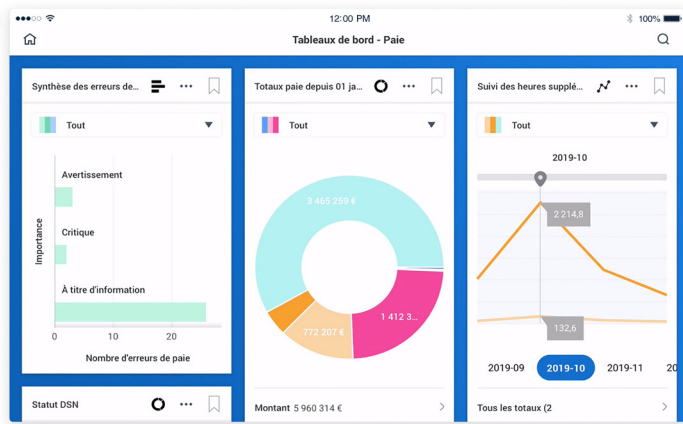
12:00 PM
100%

Tableaux de bord - Paie

Synthèse des erreurs de...

Tout

Avertissement

Critique

À titre d'information

Importance

0
10
20

Nombre d'erreurs de paie

Statut DSN

Totaux paie depuis 01 ja...

Tout

3 465 259 €

1 412 3...

772 207 €

Montant 5 960 314 €

Suivi des heures supplé...

Tout

2019-10

2 214,8

132,6

2019-09
2019-10
2019-11
20

Tous les totaux (2